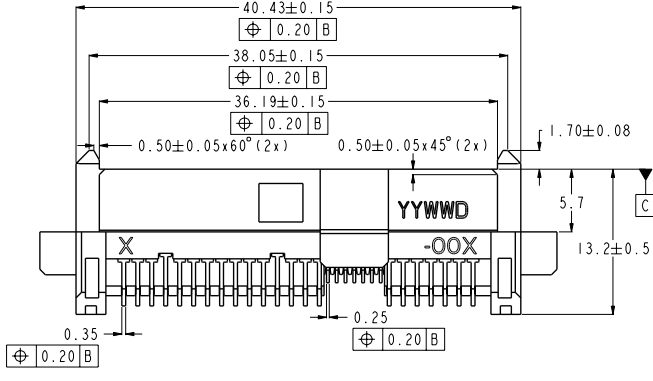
$40.43\pm0.15$

| $\oplus$ | 0.20 | B |
|---|---|---|

$38.05\pm0.15$

| $\oplus$ | 0.20 | B |
|---|---|---|

$36.19\pm0.15$

| $\oplus$ | 0.20 | B |
|---|---|---|

$0.50\pm0.05\times60^\circ$ (2x)

$0.50\pm0.05\times45^\circ$ (2x)

$1.70\pm0.08$

YYWWD

5.7

C

X

-00X

$13.2\pm0.5$

0.35

| $\oplus$ | 0.20 | B |
|---|---|---|

0.25

| $\oplus$ | 0.20 | B |
|---|---|---|